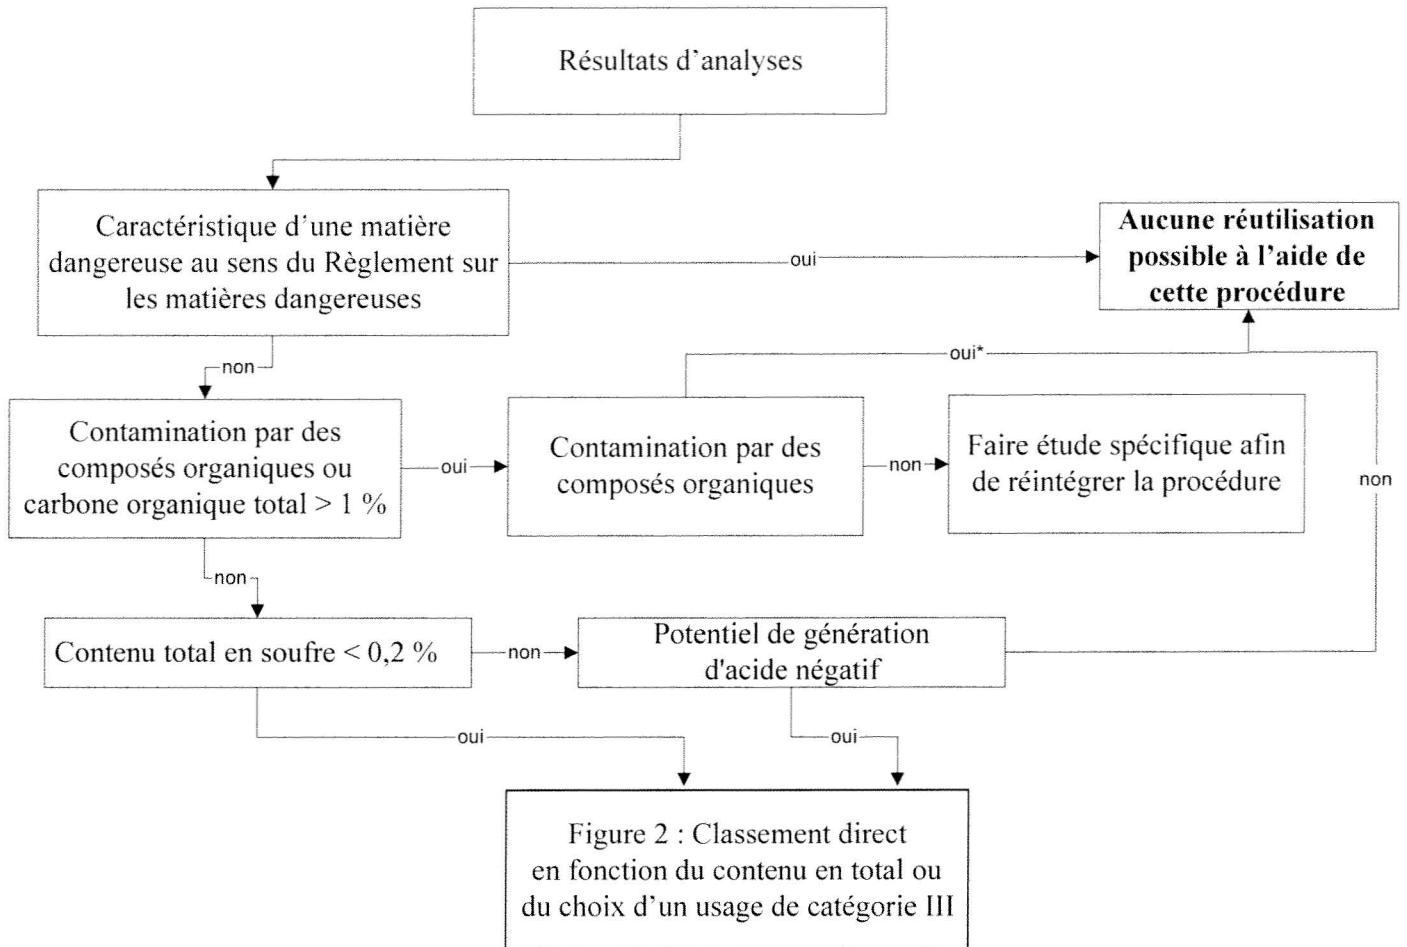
Résultats d'analyses

Caractéristique d'une matière dangereuse au sens du Règlement sur les matières dangereuses

oui

Aucune réutilisation possible à l'aide de cette procédure

non

oui*

Contamination par des composés organiques ou carbone organique total > 1 %

oui

Contamination par des composés organiques

non

Faire étude spécifique afin de réintégrer la procédure

non

non

Contenu total en soufre < 0,2 %

non

Potentiel de génération d'acide négatif

oui

oui

Figure 2 : Classement direct en fonction du contenu en total ou du choix d'un usage de catégorie III